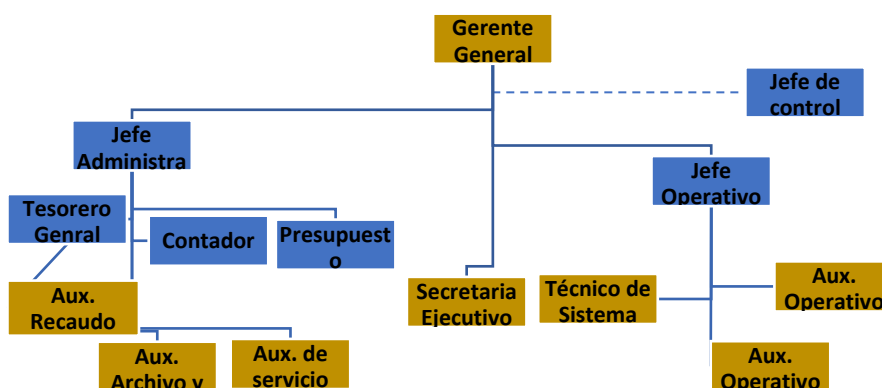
Gerente General

Jefe de control

Jefe Administra

Jefe Operativo

Tesorero Genral

Contador

Presupuest o

Aux. Recaudo

Secretaria Ejecutivo

Técnico de Sistema

Aux. Operativo

Aux. Archivo y

Aux. de servicio

Aux. Operativo